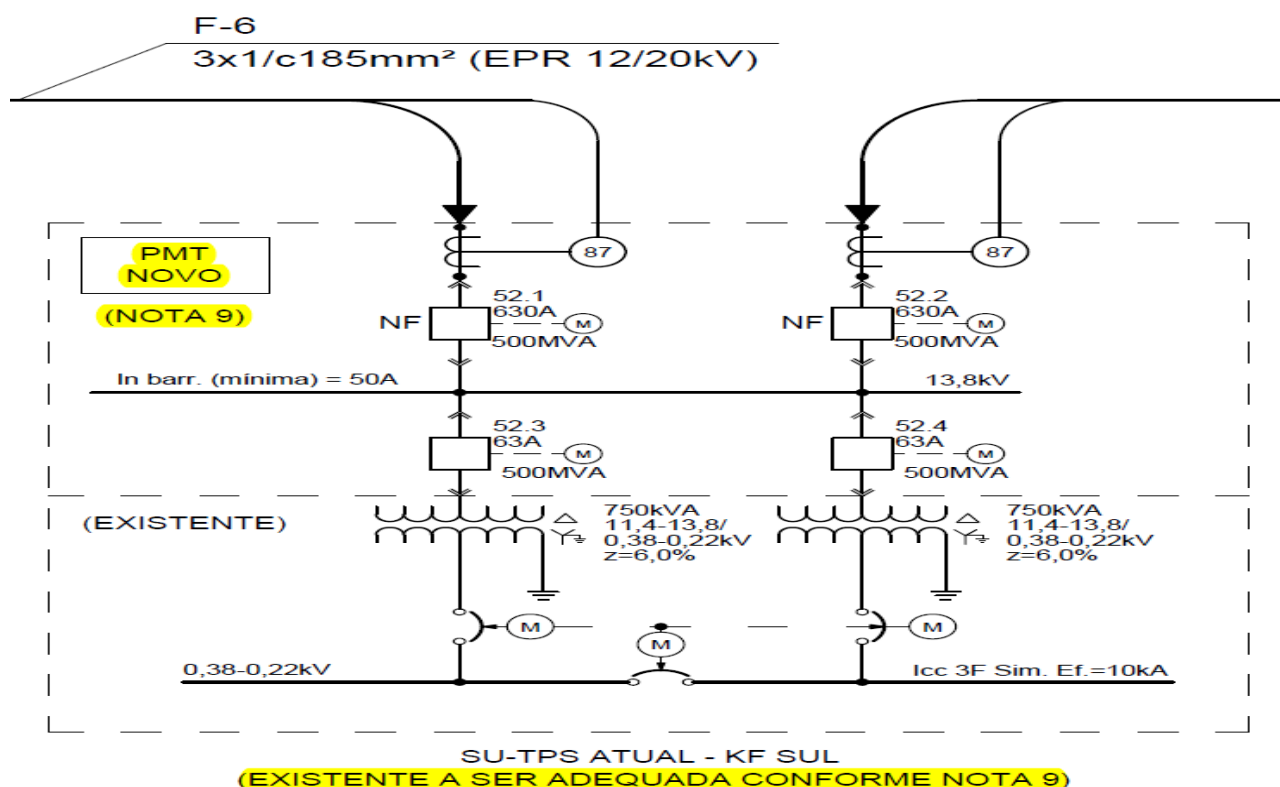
F-6
3x1/c185mm² (EPR 12/20kV)

PMT
NOVO

(NOTA 9)

87

87

NF

52.1
630A
M
500MVA

NF

52.2
630A
M
500MVA

In barr. (mínima) = 50A

13,8kV

52.3
63A
M
500MVA

52.4
63A
M
500MVA

(EXISTENTE)

750kVA
11,4-13,8/
0,38-0,22kV
z=6,0%

750kVA
11,4-13,8/
0,38-0,22kV
z=6,0%

M

M

M

0,38-0,22kV

Icc 3F Sim. Ef.=10kA

SU-TPS ATUAL - KF SUL
(EXISTENTE A SER ADEQUADA CONFORME NOTA 9)